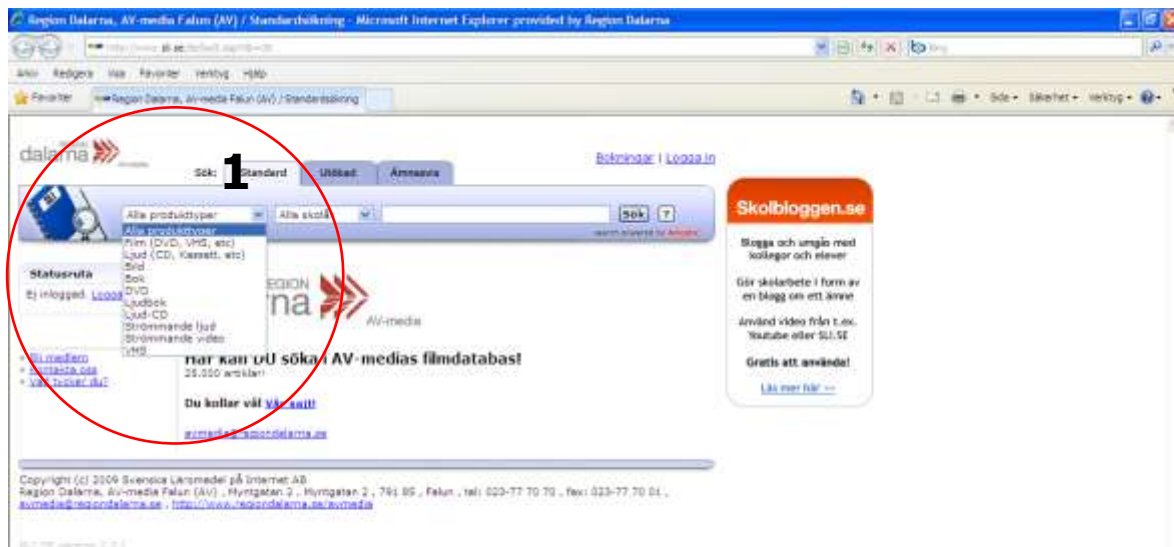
Region Dalarna, AV-media Falun (AV) / Standardsökning - Microsoft Internet Explorer provided by Region Dalarna

http://www.sli.se/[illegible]

Arkiv Redigera Visa Favoriter Verktyg Hjälp

Favoriter

Region Dalarna, AV-media Falun (AV) / Standardsökning

Sida Säkerhet Verktyg

dalarna

Sök: Standard Utökad Ämnesvis

1

Bokningar | Logga in

Alla produkttyper
Alla skolår
Sök
?

Alla produkttyper
Film (DVD, VHS, etc)
Ljud (CD, Kassett, etc)
Bild
Bok
DVD
Ljudbok
Ljud-CD
Strömmande ljud
Strömmande video
VHS

Statusruta

Ej inloggad. Logga

REGION
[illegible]rna
AV-media

Bli medlem
Kontakta oss
Vad tycker du?

Här kan du söka i AV-medias filmdatabas!
25.000 artiklar!

Du kollar väl Vår sajt!

avmedia@regiondalarna.se

Skolbloggen.se

Blogga och umgås med kollegor och elever

Gör skolarbete i form av en blogg om ett ämne

Använd video från t.ex. Youtube eller SLI.SE

Gratis att använda!

Läs mer här >>

Copyright (c) 2009 Svenska Läromedel på Internet AB
Region Dalarna, AV-media Falun (AV) , Myntgatan 2 , Myntgatan 2 , 791 85 , Falun , tel: 023-77 70 70 , fax: 023-77 70 01 ,
avmedia@regiondalarna.se , http://www.regiondalarna.se/avmedia